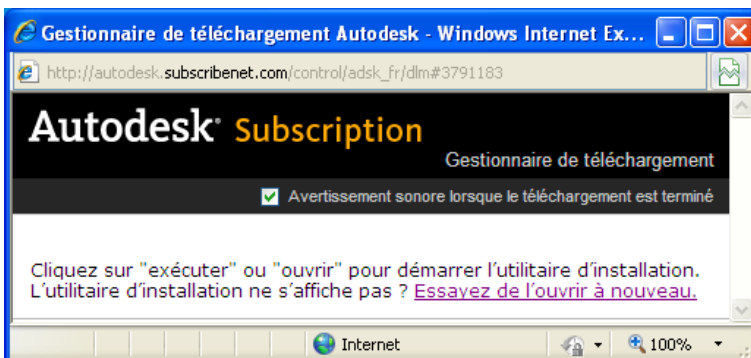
Gestionnaire de téléchargement Autodesk - Windows Internet Ex...

http://autodesk.subscribenet.com/control/adsk_fr/dlm#3791183

Autodesk Subscription

Gestionnaire de téléchargement

Avertissement sonore lorsque le téléchargement est terminé

Cliquez sur "exécuter" ou "ouvrir" pour démarrer l’utilitaire d’installation. L’utilitaire d’installation ne s’affiche pas ? Essayez de l’ouvrir à nouveau.

Internet

100%